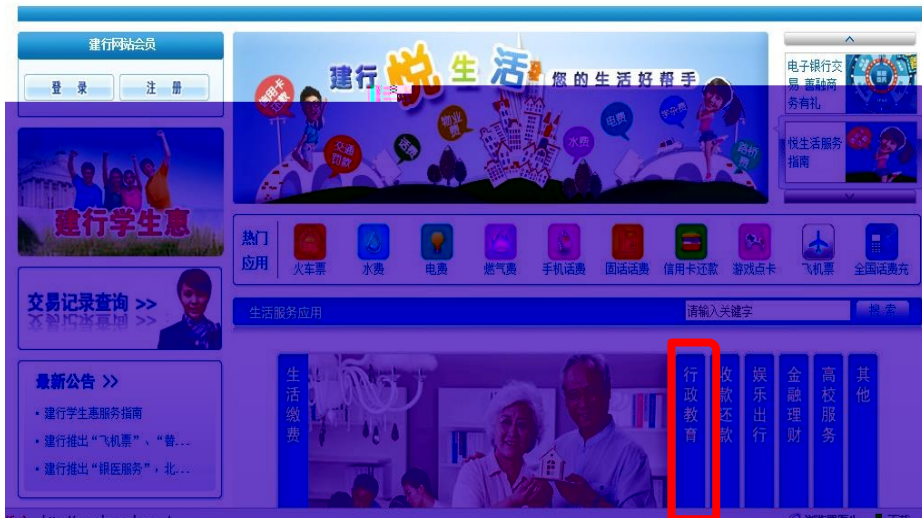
建行网站会员

登录 注册

建行学生惠

交易记录查询 >>

最新公告 >>

• 建行学生惠服务指南
• 建行推出"飞机票"、"普...
• 建行推出"银医服务"，北...

建行悦生活 你的生活好帮手

信用卡还款 交通罚款 话费 物业费 水费 电费 学费 路桥费

电子银行交易 赢融商务有礼

悦生活服务指南

热门应用

火车票 水费 电费 燃气费 手机话费 固话话费 信用卡还款 游戏点卡 飞机票 全国话费充

生活服务应用

请输入关键字

搜索

生活缴费

行政教育

收款还款

娱乐出行

金融理财

高校服务

其他